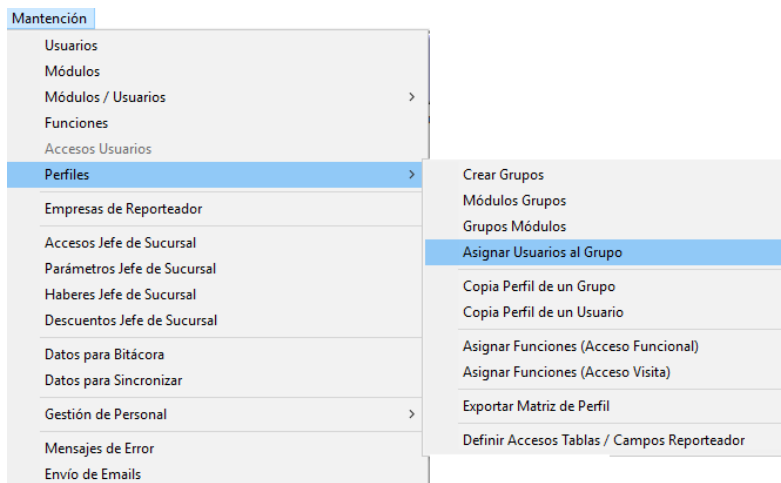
Mantención

Usuarios
Módulos
Módulos / Usuarios
Funciones
Accesos Usuarios
Perfiles
Empresas de Reporteador
Accesos Jefe de Sucursal
Parámetros Jefe de Sucursal
Haberes Jefe de Sucursal
Descuentos Jefe de Sucursal
Datos para Bitácora
Datos para Sincronizar
Gestión de Personal
Mensajes de Error
Envío de Emails

Crear Grupos
Módulos Grupos
Grupos Módulos
Asignar Usuarios al Grupo
Copia Perfil de un Grupo
Copia Perfil de un Usuario
Asignar Funciones (Acceso Funcional)
Asignar Funciones (Acceso Visita)
Exportar Matriz de Perfil
Definir Accesos Tablas / Campos Reporteador